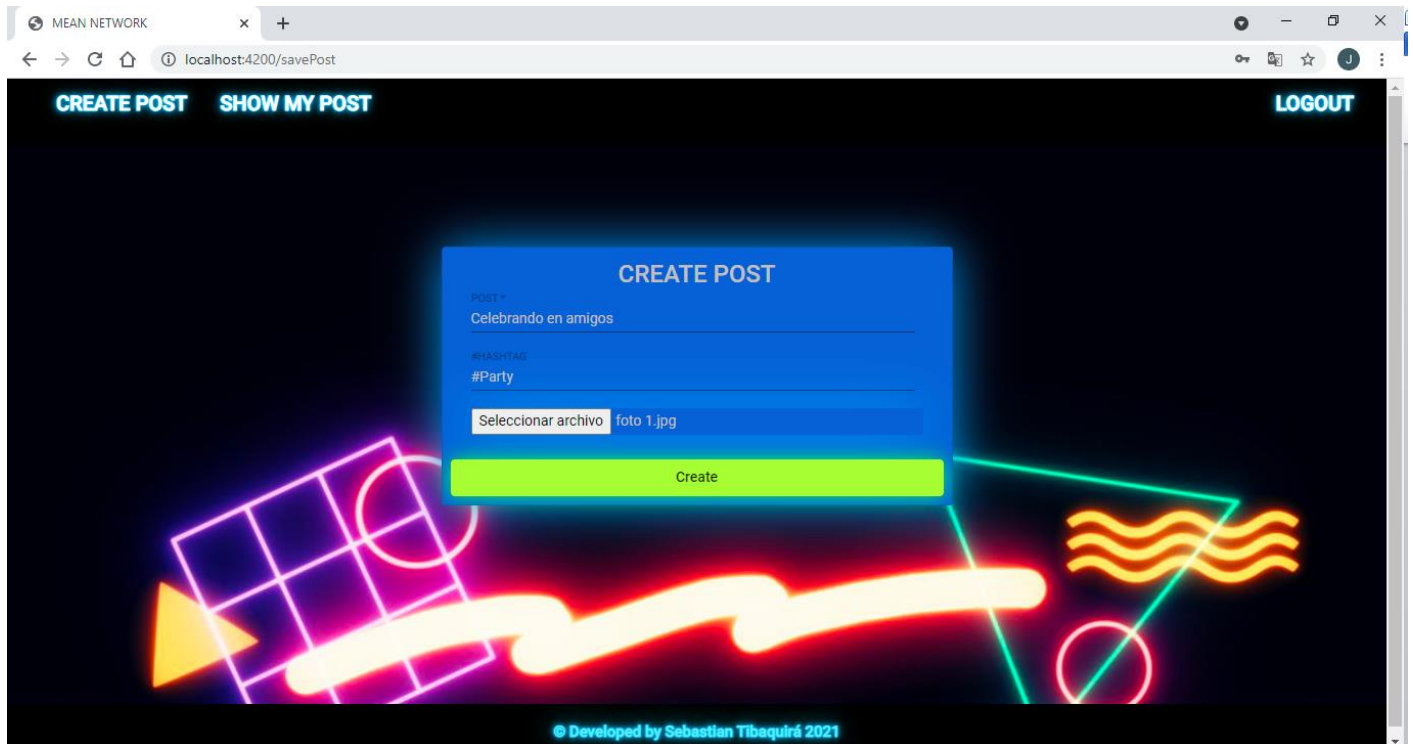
MEAN NETWORK

localhost:4200/savePost

J

CREATE POST SHOW MY POST

LOGOUT

CREATE POST

POST *

Celebrando en amigos

#HASHTAG

#Party

Seleccionar archivo foto 1.jpg

Create

© Developed by Sebastian Tibaquirá 2021